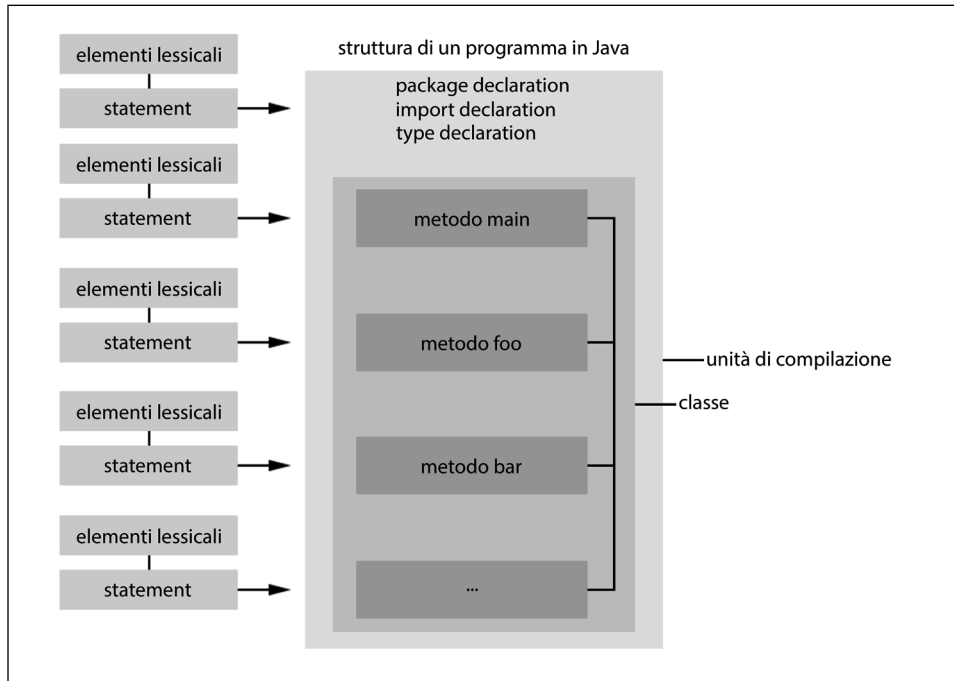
struttura di un programma in Java

elementi lessicali
statement

package declaration
import declaration
type declaration

elementi lessicali
statement

metodo main

elementi lessicali
statement

metodo foo

unità di compilazione

classe

elementi lessicali
statement

metodo bar

elementi lessicali
statement

...